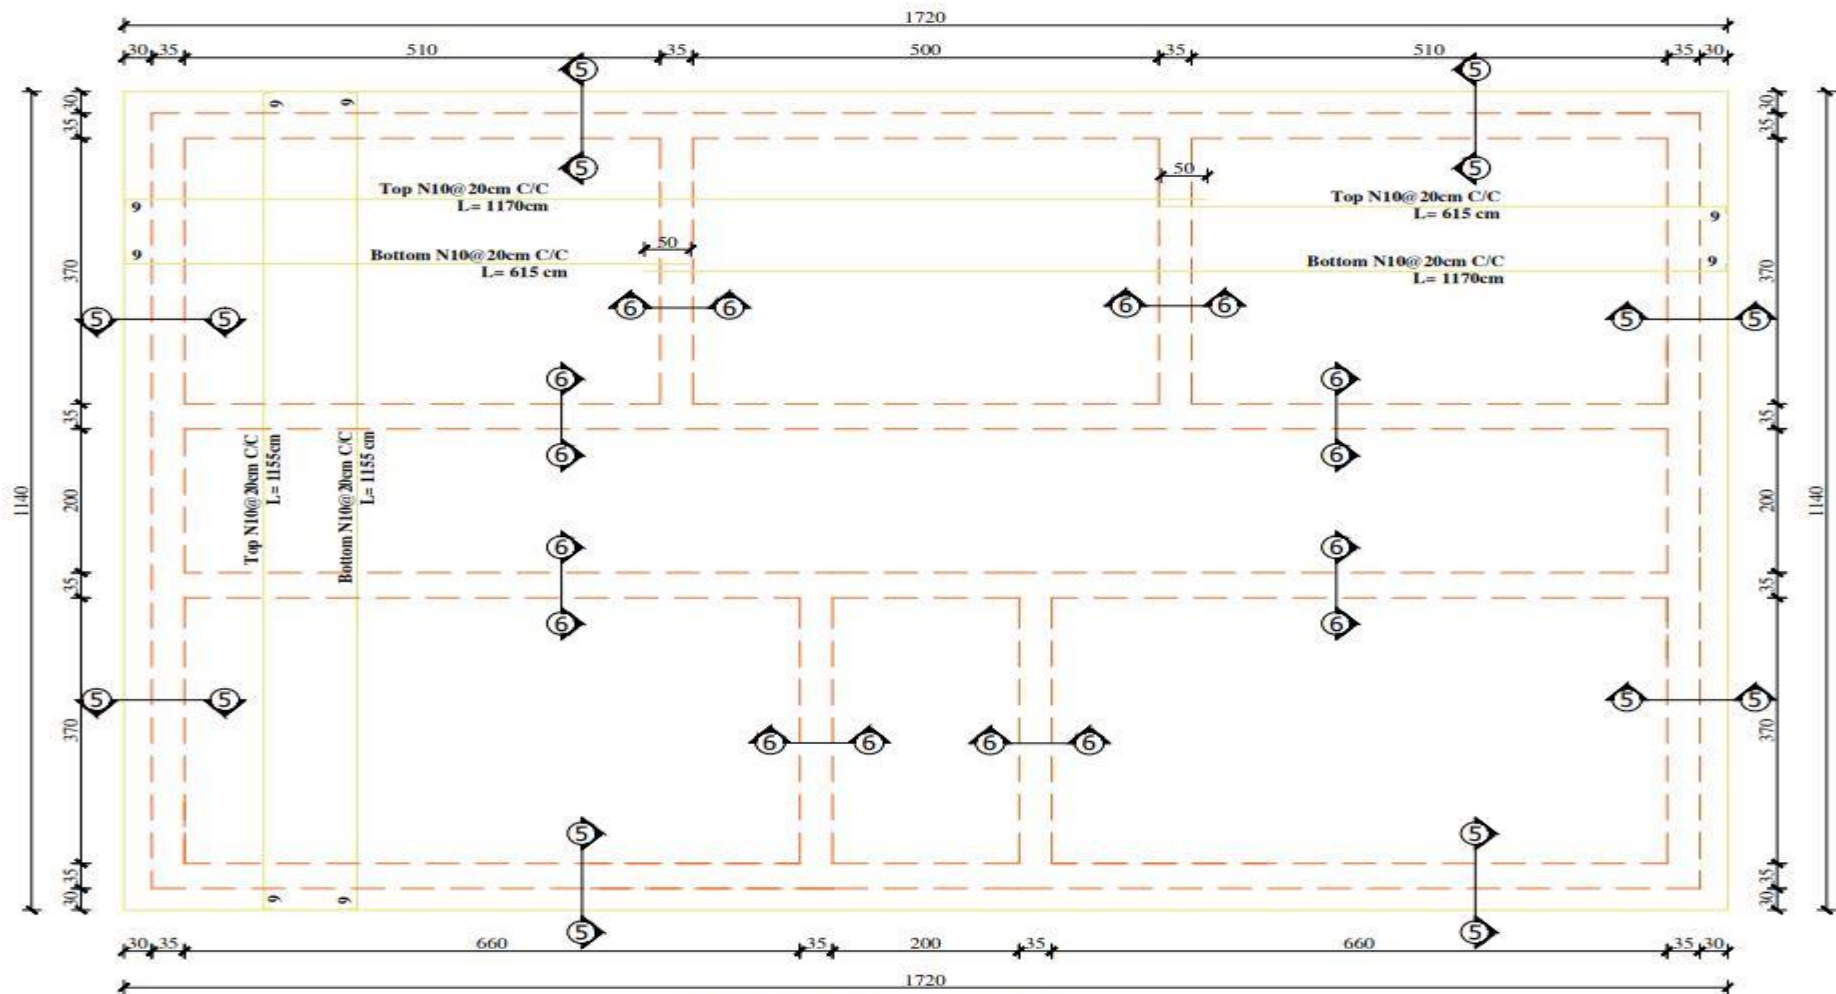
1720

30 35 510 35 500 35 510 35 30

5 5 5 5

9 9

Top N10@20cm C/C
L= 1170cm

9

9

Bottom N10@20cm C/C
L= 615 cm

50

50

Top N10@20cm C/C
L= 615 cm

9

Bottom N10@20cm C/C
L= 1170cm

9

6 6 6 6

5 5 5 5

6 6 6 6

Top N10@20cm C/C
L= 1155cm

Bottom N10@20cm C/C
L= 1155 cm

6 6 6 6

5 5 5 5

6 6 6 6

5 5 5 5

9 9

1140 30 35 370 35 200 35 370 35 30

1140 30 35 370 35 200 35 370 35 30

30 35 660 35 200 35 660 35 30

1720